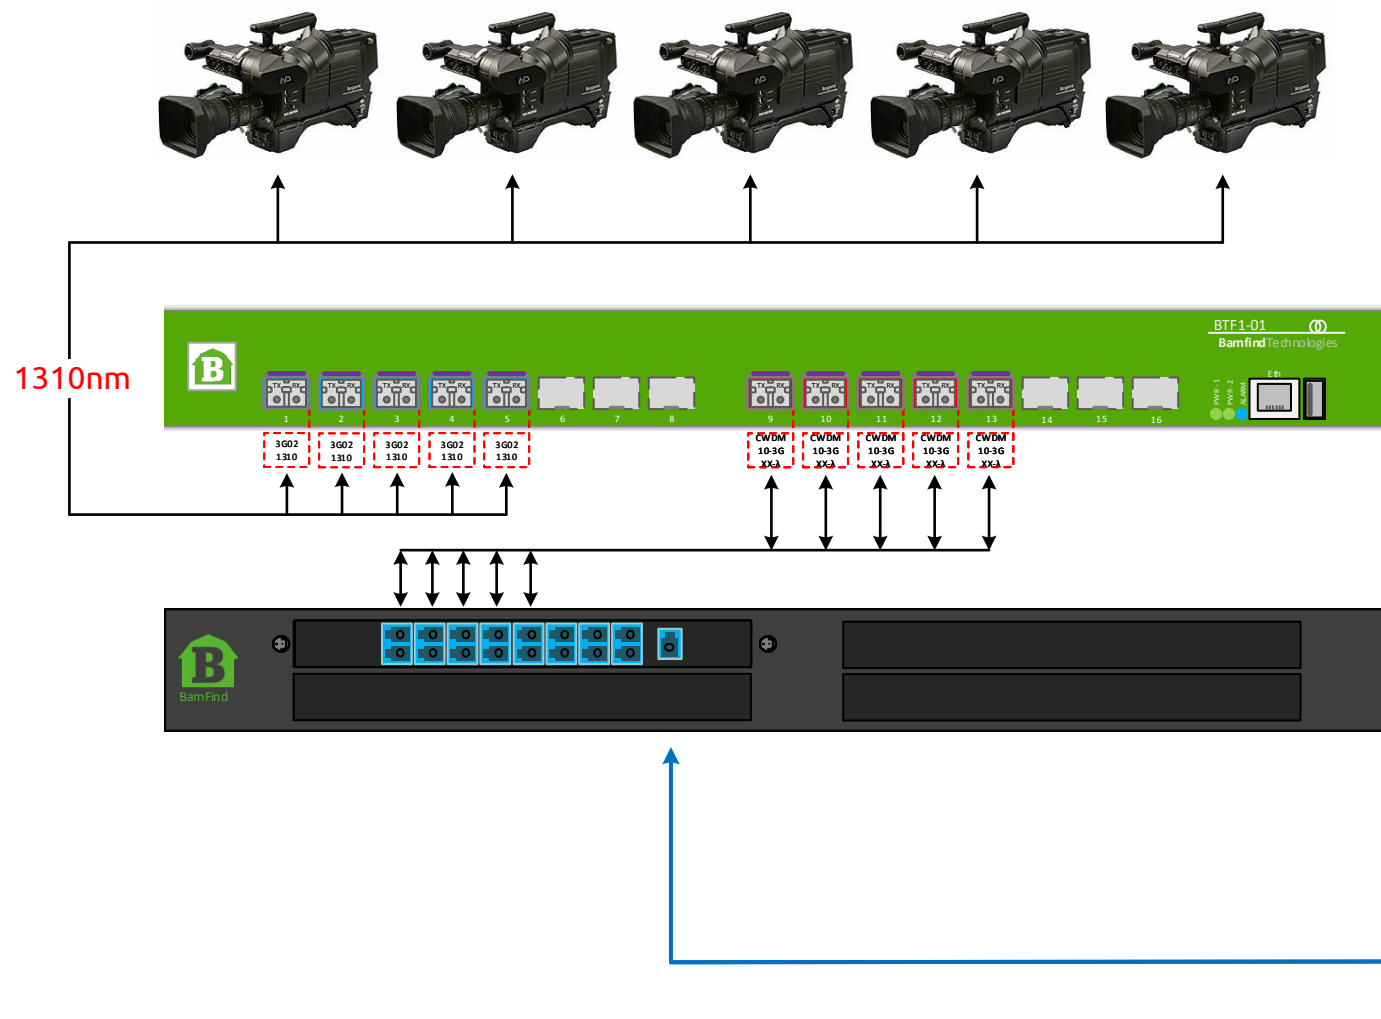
1310nm

B

BTF1-01

BarnfindTechnologies

TX RX 1
TX RX 2
TX RX 3
TX RX 4
TX RX 5
6
7
8
TX RX 9
TX RX 10
TX RX 11
TX RX 12
TX RX 13
14
15
16

PWR-1 PWR-2 ALARM

Eth

3G02 1310
3G02 1310
3G02 1310
3G02 1310
3G02 1310

CWDM 10-3G XX-1
CWDM 10-3G XX-1
CWDM 10-3G XX-1
CWDM 10-3G XX-1
CWDM 10-3G XX-1

B
BarnFind